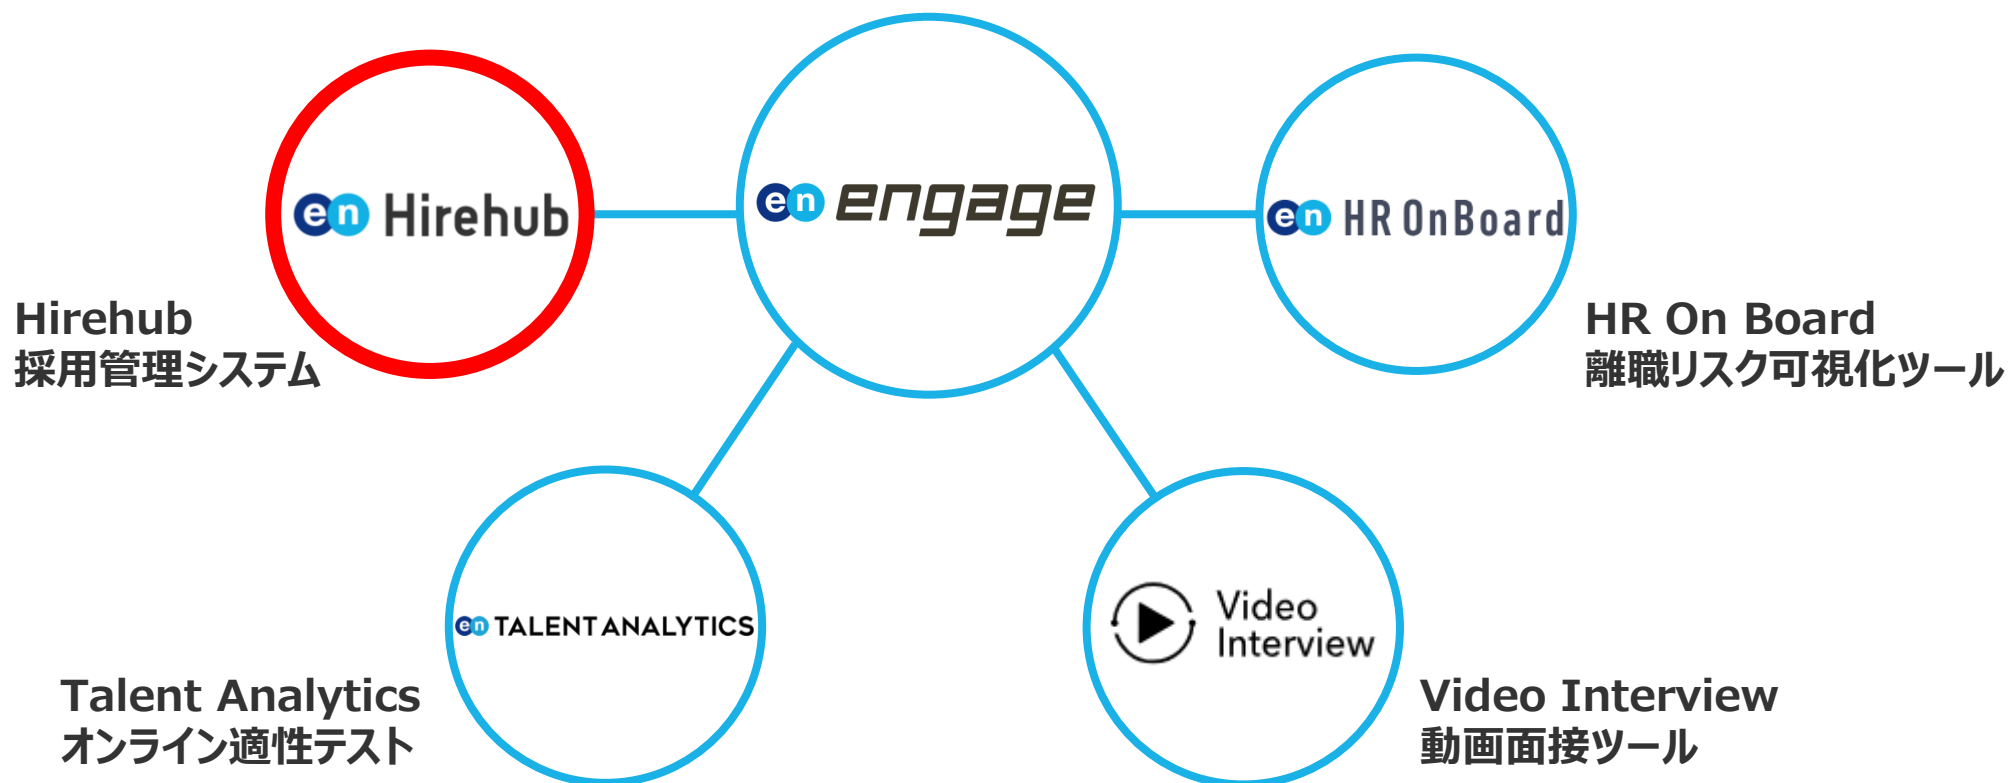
en Hirehub

en engage

en HR OnBoard

Hirehub
採用管理システム

HR On Board
離職リスク可視化ツール

en TALENT ANALYTICS

Video Interview

Talent Analytics
オンライン適性テスト

Video Interview
動画面接ツール